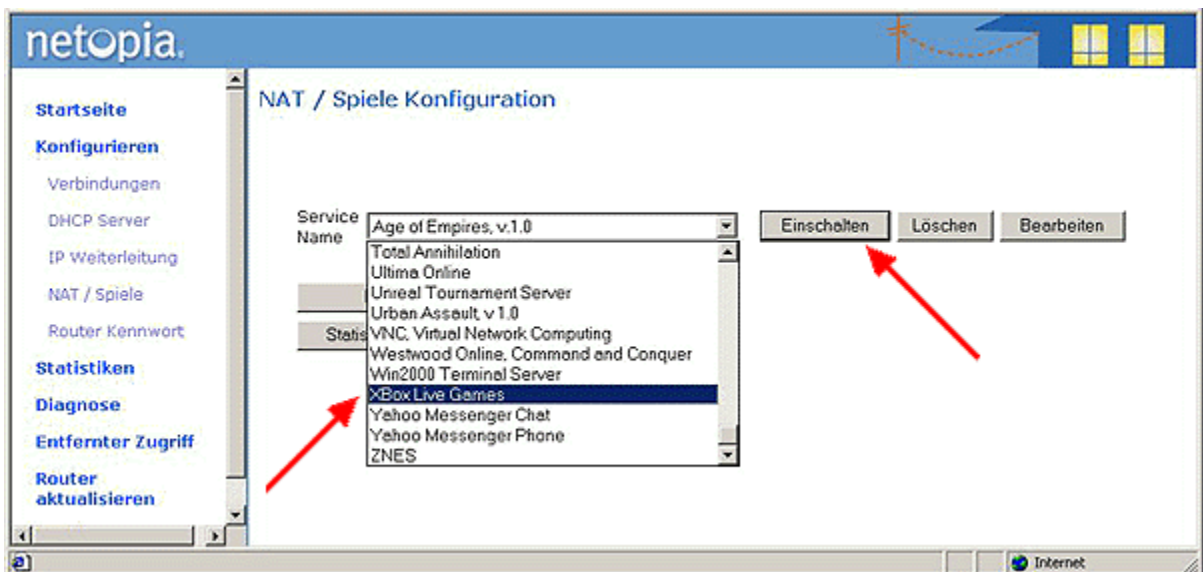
netopia.

Startseite
Konfigurieren
Verbindungen
DHCP Server
IP Weiterleitung
NAT / Spiele
Router Kennwort
Statistiken
Diagnose
Entfernter Zugriff
Router aktualisieren

NAT / Spiele Konfiguration

Service Name
Age of Empires, v.1.0
Total Annihilation
Ultima Online
Unreal Tournament Server
Urban Assault, v 1.0
VNC, Virtual Network Computing
Westwood Online, Command and Conquer
Win2000 Terminal Server
XBox Live Games
Yahoo Messenger Chat
Yahoo Messenger Phone
ZNES

Einschalten
Löschen
Bearbeiten

Statis

Internet